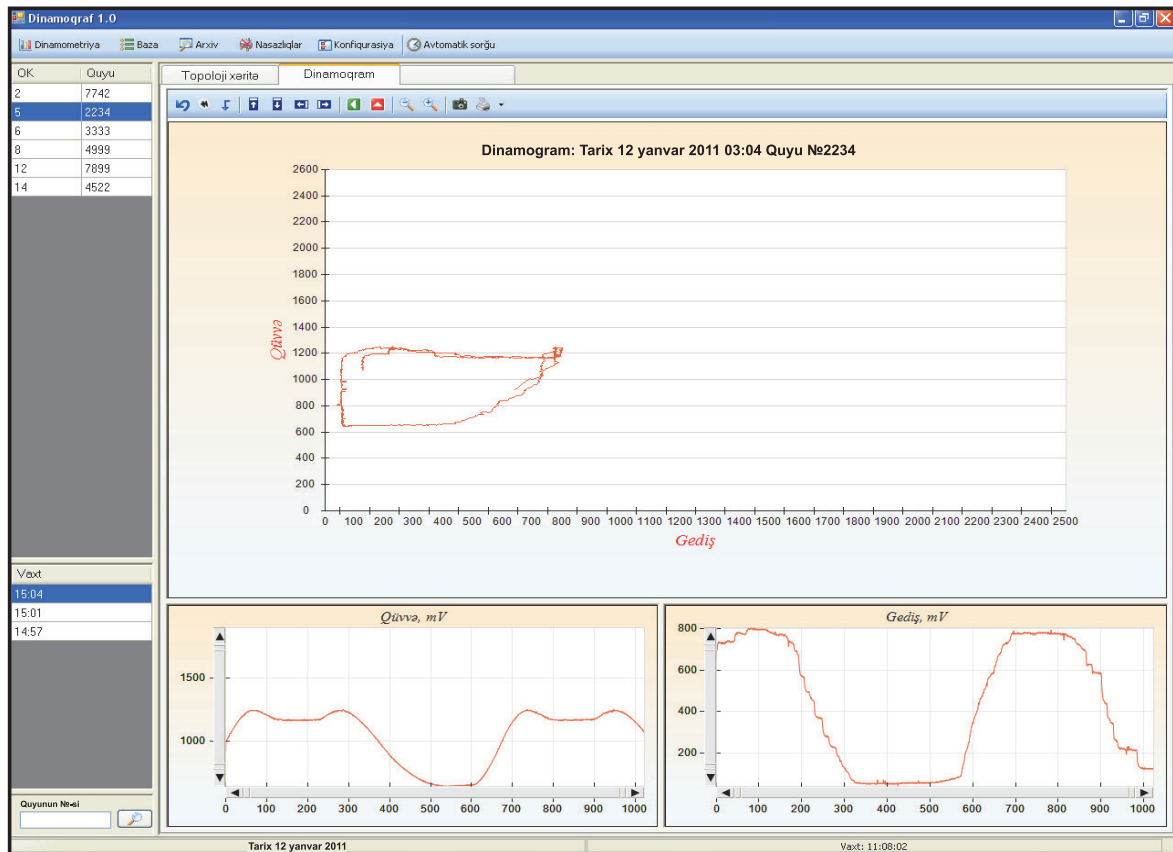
Dinamoqraf 1.0

Dinamometriya  Baza  Arxiv  Nasazlıqlar  Konfiqurasiya  Avtomatik sorğu

| OK | Quyu |
|---|---|
| 2 | 7742 |
| 5 | 2234 |
| 6 | 3333 |
| 8 | 4999 |
| 12 | 7899 |
| 14 | 4522 |

Vaxt
15:04
15:01
14:57

Quyunun №-si

Topoloji xəritə  Dinamoqram

Dinamogram: Tarix 12 yanvar 2011 03:04 Quyu №2234

2600
2400
2200
2000
1800
1600
1400
1200
1000
800
600
400
200
0

Qüvvə

0 100 200 300 400 500 600 700 800 900 1000 1100 1200 1300 1400 1500 1600 1700 1800 1900 2000 2100 2200 2300 2400 2500

Gediş

Qüvvə, mV

1500
1000

0 100 200 300 400 500 600 700 800 900 1000

Gediş, mV

800
600
400
200

0 100 200 300 400 500 600 700 800 900 1000

Tarix 12 yanvar 2011

Vaxt: 11:08:02